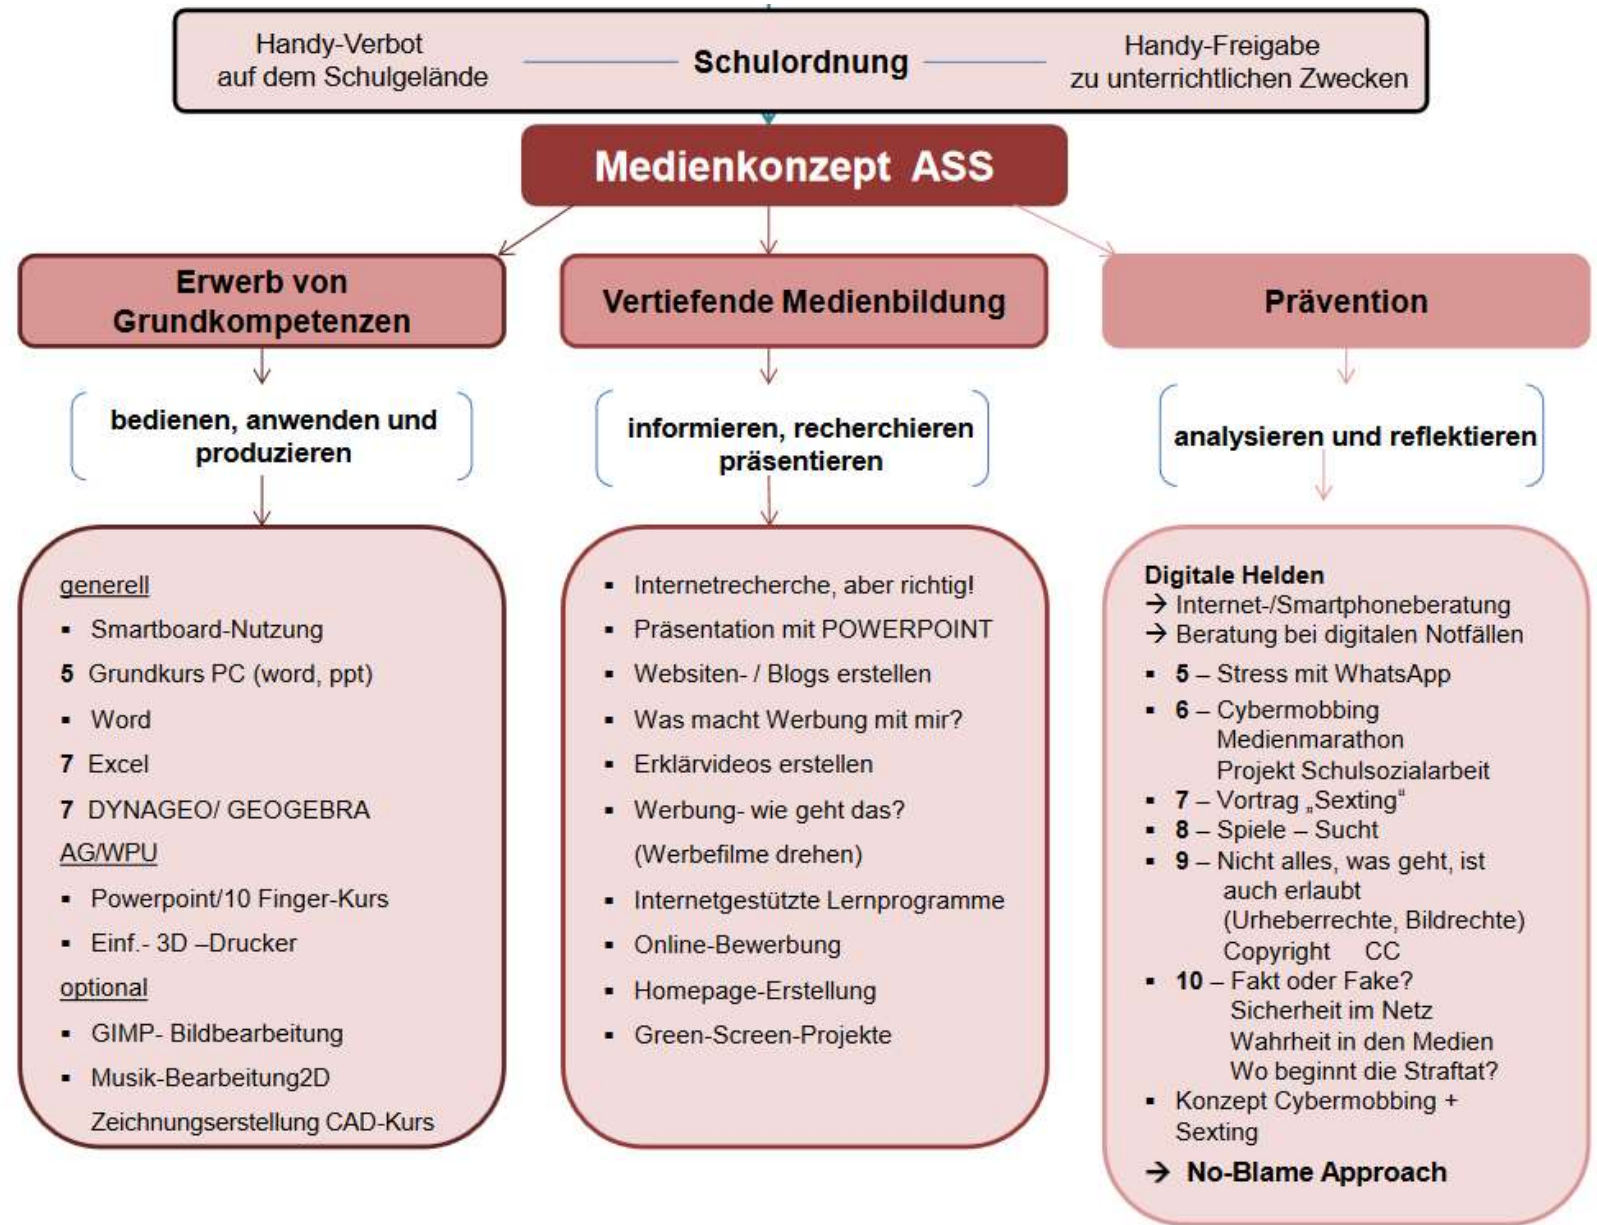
Handy-Verbot auf dem Schulgelände

Schulordnung

Handy-Freigabe zu unterrichtlichen Zwecken

Medienkonzept ASS

Erwerb von Grundkompetenzen

Vertiefende Medienbildung

Prävention

bedienen, anwenden und produzieren

informieren, recherchieren präsentieren

analysieren und reflektieren

generell
▪ Smartboard-Nutzung
**5** Grundkurs PC (word, ppt)
▪ Word
**7** Excel
**7** DYNAGEO/ GEOGEBRA
AG/WPU
▪ Powerpoint/10 Finger-Kurs
▪ Einf.- 3D –Drucker
optional
▪ GIMP- Bildbearbeitung
▪ Musik-Bearbeitung2D
Zeichnungserstellung CAD-Kurs

▪ Internetrecherche, aber richtig!
▪ Präsentation mit POWERPOINT
▪ Websiten- / Blogs erstellen
▪ Was macht Werbung mit mir?
▪ Erklärvideos erstellen
▪ Werbung- wie geht das? (Werbefilme drehen)
▪ Internetgestützte Lernprogramme
▪ Online-Bewerbung
▪ Homepage-Erstellung
▪ Green-Screen-Projekte

Digitale Helden
→ Internet-/Smartphoneberatung
→ Beratung bei digitalen Notfällen
▪ **5** – Stress mit WhatsApp
▪ **6** – Cybermobbing
Medienmarathon
Projekt Schulsozialarbeit
▪ **7** – Vortrag „Sexting“
▪ **8** – Spiele – Sucht
▪ **9** – Nicht alles, was geht, ist auch erlaubt (Urheberrechte, Bildrechte) Copyright CC
▪ **10** – Fakt oder Fake?
Sicherheit im Netz
Wahrheit in den Medien
Wo beginnt die Straftat?
▪ Konzept Cybermobbing + Sexting
→ No-Blame Approach